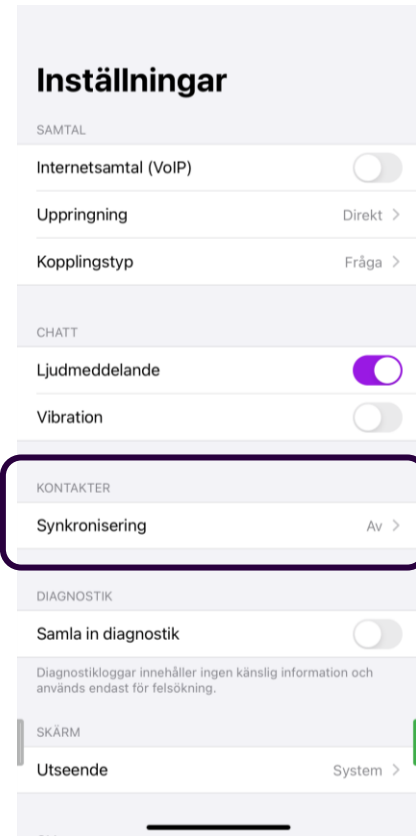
Inställningar

SAMTAL

Internetsamtal (VoIP)

Uppringning Direkt >

Kopplingstyp Fråga >

CHATT

Ljudmeddelande

Vibration

KONTAKTER

Synkronisering Av >

DIAGNOSTIK

Samla in diagnostik

Diagnostikloggar innehåller ingen känslig information och används endast för felsökning.

SKÄRM

Utseende System >